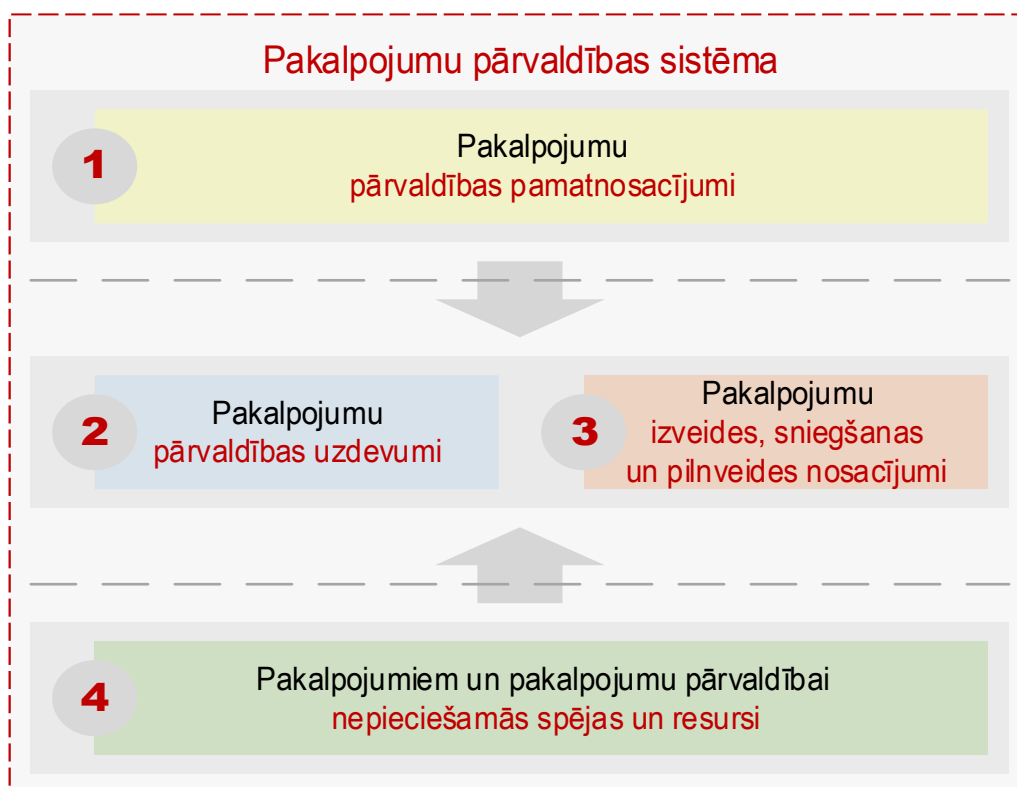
Pakalpojumu pārvaldības sistēma

1
Pakalpojumu pārvaldības pamatnosacījumi

2
Pakalpojumu pārvaldības uzdevumi

3
Pakalpojumu izveides, sniegšanas un pilnveides nosacījumi

4
Pakalpojumiem un pakalpojumu pārvaldībai nepieciešamās spējas un resursi